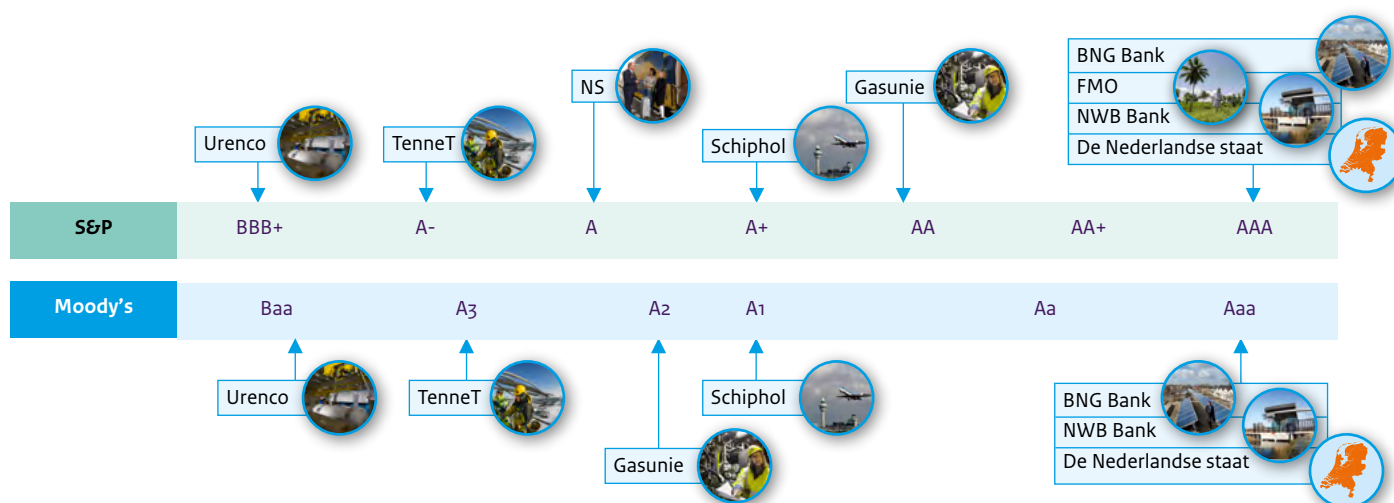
BNG Bank
FMO
NWB Bank
De Nederlandse staat

NS

Gasunie

Urenco

TenneT

Schiphol

| S&P | BBB+ | A- | A | A+ | AA | AA+ | AAA |
|---|---|---|---|---|---|---|---|

| Moody's | Baa | A3 | A2 | A1 | Aa | Aaa |
|---|---|---|---|---|---|---|

Urenco

TenneT

Schiphol

Gasunie

BNG Bank
NWB Bank
De Nederlandse staat